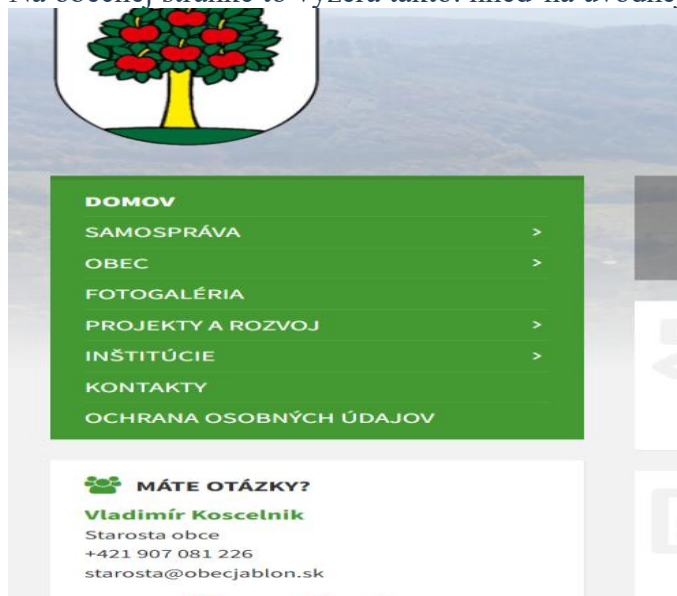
Na obecnej stránke to vyzerá takto: hneď na úvodnej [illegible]

DOMOV
SAMOSPRÁVA >
OBEC >
FOTOGALÉRIA
PROJEKTY A ROZVOJ >
INŠTITÚCIE >
KONTAKTY
OCHRANA OSOBNÝCH ÚDAJOV

MÁTE OTÁZKY?
Vladimír Koscelnik
Starosta obce
+421 907 081 226
starosta@obecjablon.sk